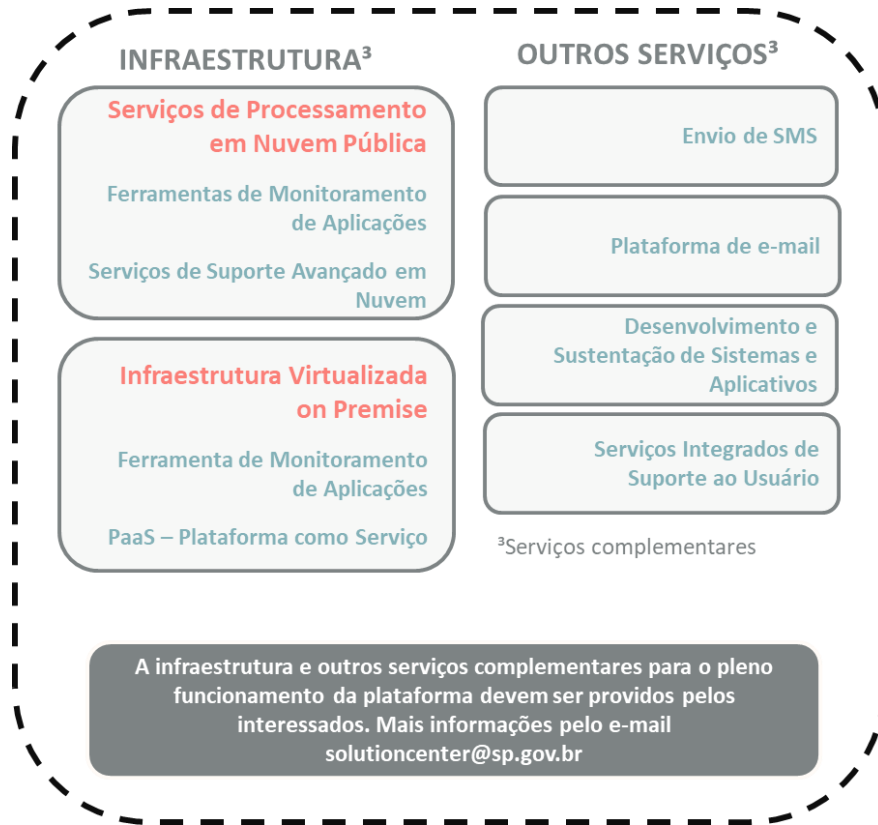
INFRAESTRUTURA³

Serviços de Processamento em Nuvem Pública

Ferramentas de Monitoramento de Aplicações

Serviços de Suporte Avançado em Nuvem

Infraestrutura Virtualizada on Premise

Ferramenta de Monitoramento de Aplicações

PaaS – Plataforma como Serviço

OUTROS SERVIÇOS³

Envio de SMS

Plataforma de e-mail

Desenvolvimento e Sustentação de Sistemas e Aplicativos

Serviços Integrados de Suporte ao Usuário

³Serviços complementares

A infraestrutura e outros serviços complementares para o pleno funcionamento da plataforma devem ser providos pelos interessados. Mais informações pelo e-mail solutioncenter@sp.gov.br